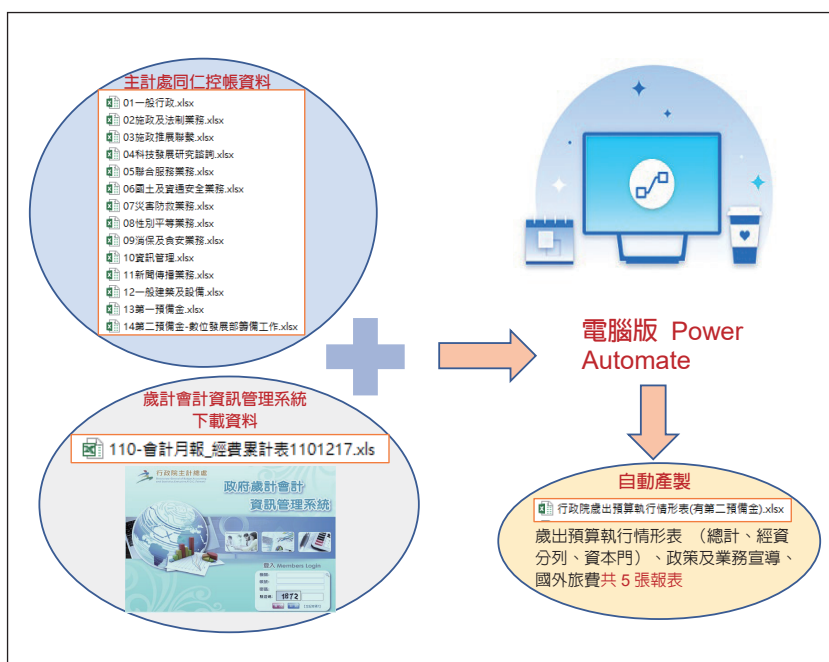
主計處同仁控帳資料

01一般行政.xlsx
02施政及法制業務.xlsx
03施政推展聯繫.xlsx
04科技發展研究諮詢.xlsx
05聯合服務業務.xlsx
06國土及資通安全業務.xlsx
07災害防救業務.xlsx
08性別平等業務.xlsx
09消保及食安業務.xlsx
10資訊管理.xlsx
11新聞傳播業務.xlsx
12一般建築及設備.xlsx
13第一預備金.xlsx
14第二預備金-數位發展部籌備工作.xlsx

歲計會計資訊管理系統
下載資料

110-會計月報_經費累計表1101217.xls

行政院主計總處
政府歲計會計
資訊管理系統
登入 Members Login
1872

電腦版 Power Automate

自動產製

行政院歲出預算執行情形表(有第二預備金).xlsx

歲出預算執行情形表 （總計、經資分列、資本門）、政策及業務宣導、國外旅費共 5 張報表